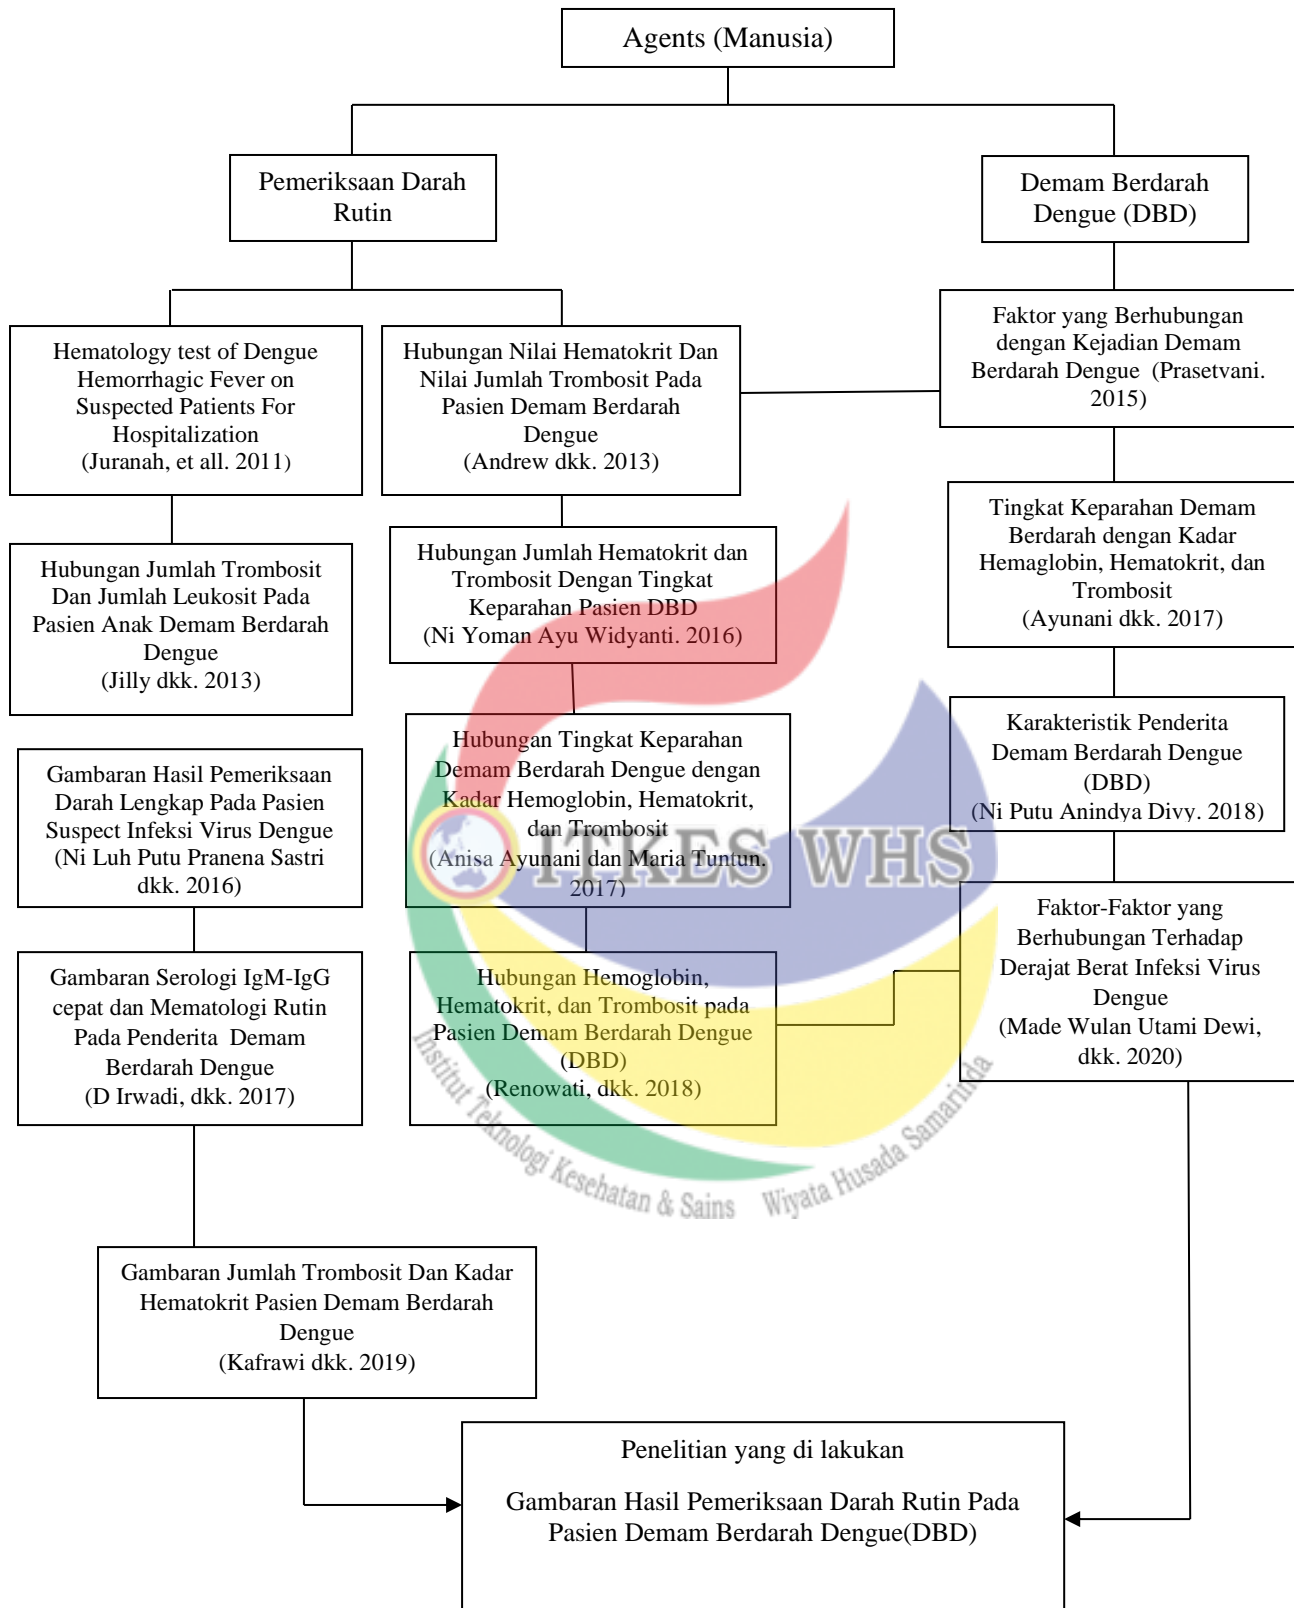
Agents (Manusia)

Pemeriksaan Darah Rutin

Demam Berdarah Dengue (DBD)

Hematology test of Dengue Hemorrhagic Fever on Suspected Patients For Hospitalization (Juranah, et all. 2011)

Hubungan Nilai Hematokrit Dan Nilai Jumlah Trombosit Pada Pasien Demam Berdarah Dengue (Andrew dkk. 2013)

Faktor yang Berhubungan dengan Kejadian Demam Berdarah Dengue (Prasetvani. 2015)

Hubungan Jumlah Trombosit Dan Jumlah Leukosit Pada Pasien Anak Demam Berdarah Dengue (Jilly dkk. 2013)

Hubungan Jumlah Hematokrit dan Trombosit Dengan Tingkat Keparahan Pasien DBD (Ni Yoman Ayu Widyanti. 2016)

Tingkat Keparahan Demam Berdarah dengan Kadar Hemaglobin, Hematokrit, dan Trombosit (Ayunani dkk. 2017)

Gambaran Hasil Pemeriksaan Darah Lengkap Pada Pasien Suspect Infeksi Virus Dengue (Ni Luh Putu Pranena Sastri dkk. 2016)

Hubungan Tingkat Keparahan Demam Berdarah Dengue dengan Kadar Hemoglobin, Hematokrit, dan Trombosit (Anisa Ayunani dan Maria Tuntun. 2017)

Karakteristik Penderita Demam Berdarah Dengue (DBD) (Ni Putu Anindya Divy. 2018)

ITKES WHS

Gambaran Serologi IgM-IgG cepat dan Mematologi Rutin Pada Penderita Demam Berdarah Dengue (D Irwadi, dkk. 2017)

Hubungan Hemoglobin, Hematokrit, dan Trombosit pada Pasien Demam Berdarah Dengue (DBD) (Renowati, dkk. 2018)

Faktor-Faktor yang Berhubungan Terhadap Derajat Berat Infeksi Virus Dengue (Made Wulan Utami Dewi, dkk. 2020)

Institut Teknologi Kesehatan & Sains Wiyata Husada Samarinda

Gambaran Jumlah Trombosit Dan Kadar Hematokrit Pasien Demam Berdarah Dengue (Kafrawi dkk. 2019)

Penelitian yang di lakukan

Gambaran Hasil Pemeriksaan Darah Rutin Pada Pasien Demam Berdarah Dengue(DBD)